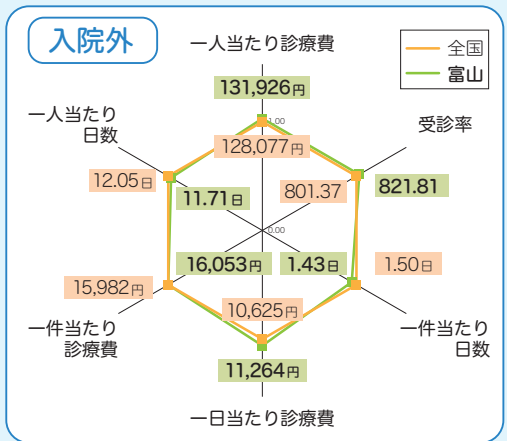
入院外

一人当たり診療費

全国
富山

131,926円
1.00
128,077円

一人当たり日数

受診率

12.05日
11.71日
801.37
821.81
0.00

16,053円
1.43日
1.50日

15,982円
10,625円

一件当たり診療費

一件当たり日数

11,264円

一日当たり診療費